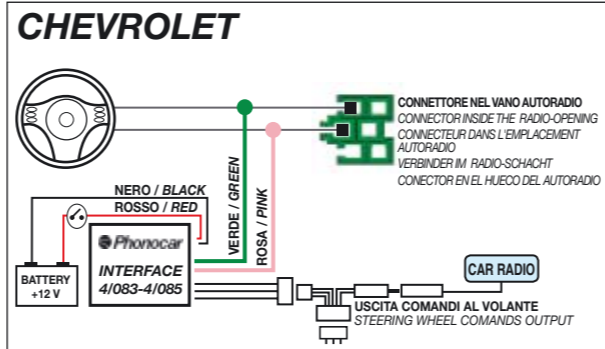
CHEVROLET

CONNETTORE NEL VANO AUTORADIO
CONNECTOR INSIDE THE RADIO-OPENING
CONNECTEUR DANS L'EMPLACEMENT AUTORADIO
VERBINDER IM RADIO-SCHACHT
CONECTOR EN EL HUECO DEL AUTORADIO

VERDE / GREEN

ROSA / PINK

NERO / BLACK
ROSSO / RED

Phonocar

INTERFACE
4/083-4/085

BATTERY
+12 V

CAR RADIO

USCITA COMANDI AL VOLANTE
STEERING WHEEL COMANDS OUTPUT